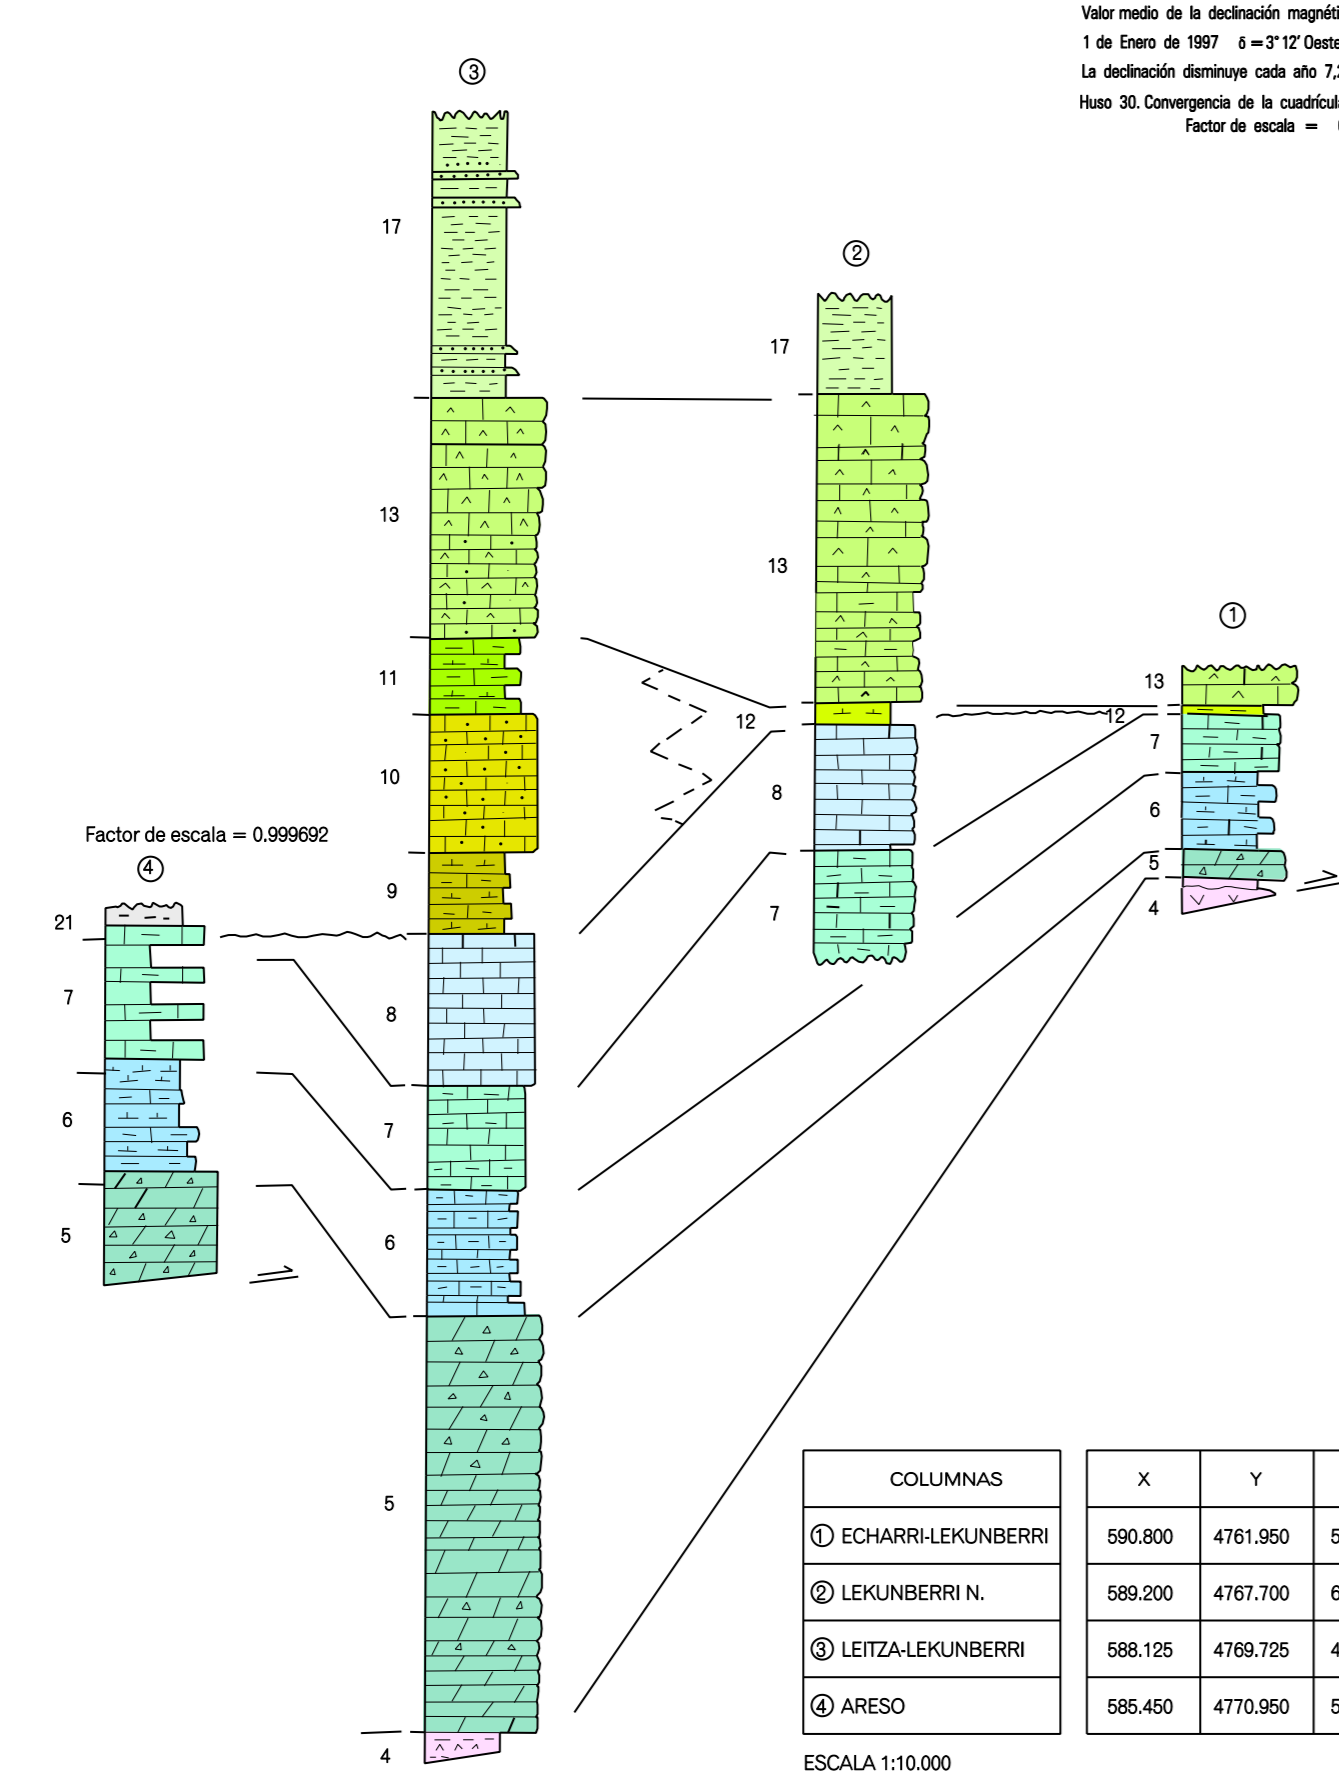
Valor medio de la declinación magnéti
1 de Enero de 1997 δ = 3° 12' Oeste
La declinación disminuye cada año 7,
Huso 30. Convergencia de la cuadrícul
Factor de escala =

③
17
13
11
10
9
8
7
6
5
4

②
17
13
12
8
7

①
13
12
7
6
5
4

Factor de escala = 0.999692
④
21
7
6
5

| COLUMNAS | X | Y |
|---|---|---|
| ① ECHARRI-LEKUNBERRI | 590.800 | 4761.950 |
| ② LEKUNBERRI N. | 589.200 | 4767.700 |
| ③ LEITZA-LEKUNBERRI | 588.125 | 4769.725 |
| ④ ARESO | 585.450 | 4770.950 |

ESCALA 1:10.000